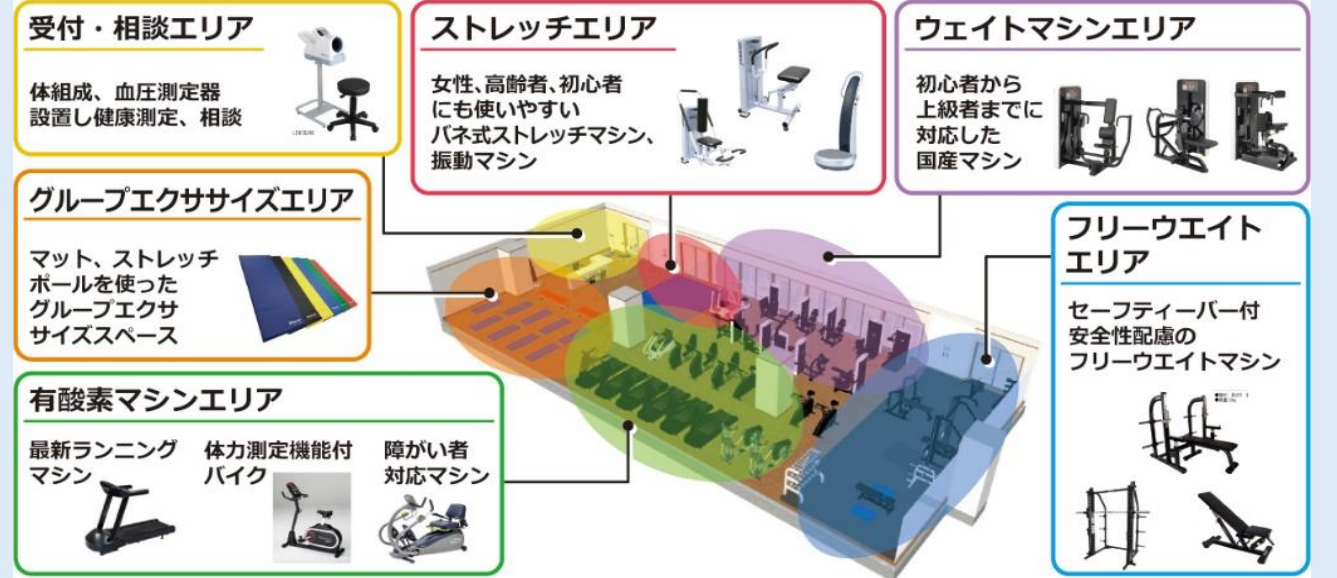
受付・相談エリア

体組成、血圧測定器設置し健康測定、相談

ストレッチエリア

女性、高齢者、初心者にも使いやすいバネ式ストレッチマシン、振動マシン

ウェイトマシンエリア

初心者から上級者までに対応した国産マシン

グループエクササイズエリア

マット、ストレッチポールを使ったグループエクササイズスペース

フリーウエイトエリア

セーフティーバー付安全性配慮のフリーウエイトマシン

有酸素マシンエリア

最新ランニングマシン

体力測定機能付バイク

障がい者対応マシン